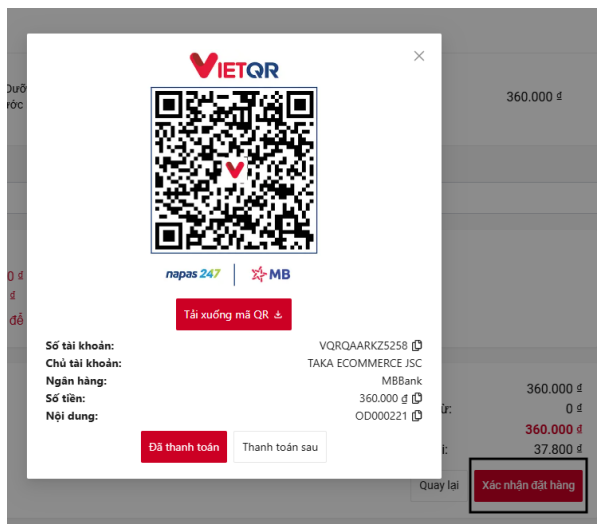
VIETQR

napas 247 | MB

Tải xuống mã QR

Số tài khoản: VQRQAARKZ5258
Chủ tài khoản: TAKA ECOMMERCE JSC
Ngân hàng: MBBank
Số tiền: 360.000 ₫
Nội dung: OD000221

Đã thanh toán | Thanh toán sau

Dướ
ớc

360.000 ₫

0 ₫
₫
để

360.000 ₫
ừ: 0 ₫
360.000 ₫
i: 37.800 ₫

Quay lại | Xác nhận đặt hàng